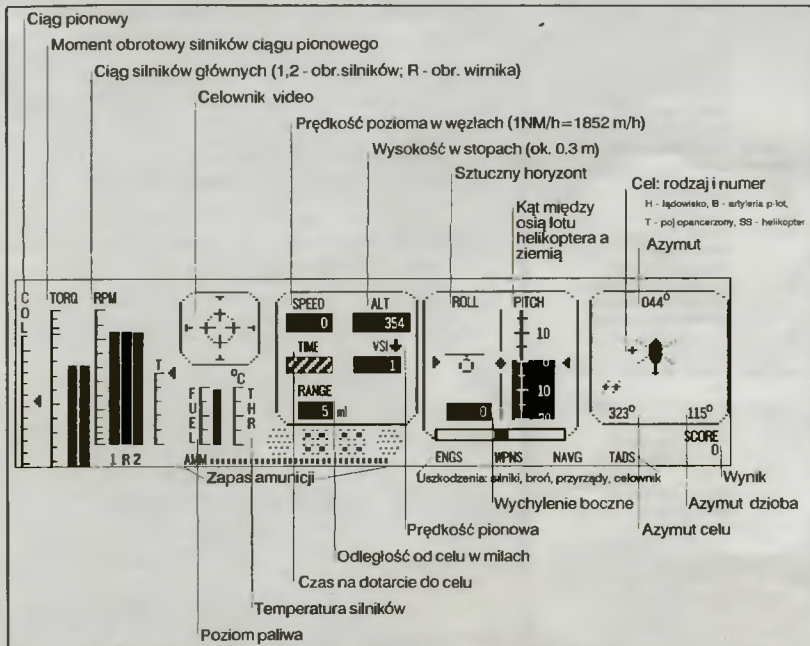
Ciąg pionowy
Moment obrotowy silników ciągu pionowego
Ciąg silników głównych (1,2 - obr.silników; R - obr. wirnika)
Celownik video
Prędkość pozioma w węzłach (1NM/h=1852 m/h)
Wysokość w stopach (ok. 0.3 m)
Sztuczny horyzont
Kąt między osią lotu helikoptera a ziemią
Cel: rodzaj i numer
H - lądowisko, B - artyleria p-lot, T - poj.opancerzony, SS - helikopter
Azymut

COL
TORQ
RPM
1 R 2
T
°C
FUEL
THR
SPEED
0
ALT
354
TIME
VSI
1
RANGE
5 mi
ROLL
PITCH
10
0
10
20
0
044°
323°
115°
SCORE
0
AMM
ENGS
WPNS
NAVG
TADS

Zapas amunicji
Uszkodzenia: silniki, broń, przyrządy, celownik
Wychylenie boczne
Wynik
Azymut dzioba
Azymut celu
Prędkość pionowa
Odległość od celu w milach
Czas na dotarcie do celu
Temperatura silników
Poziom paliwa